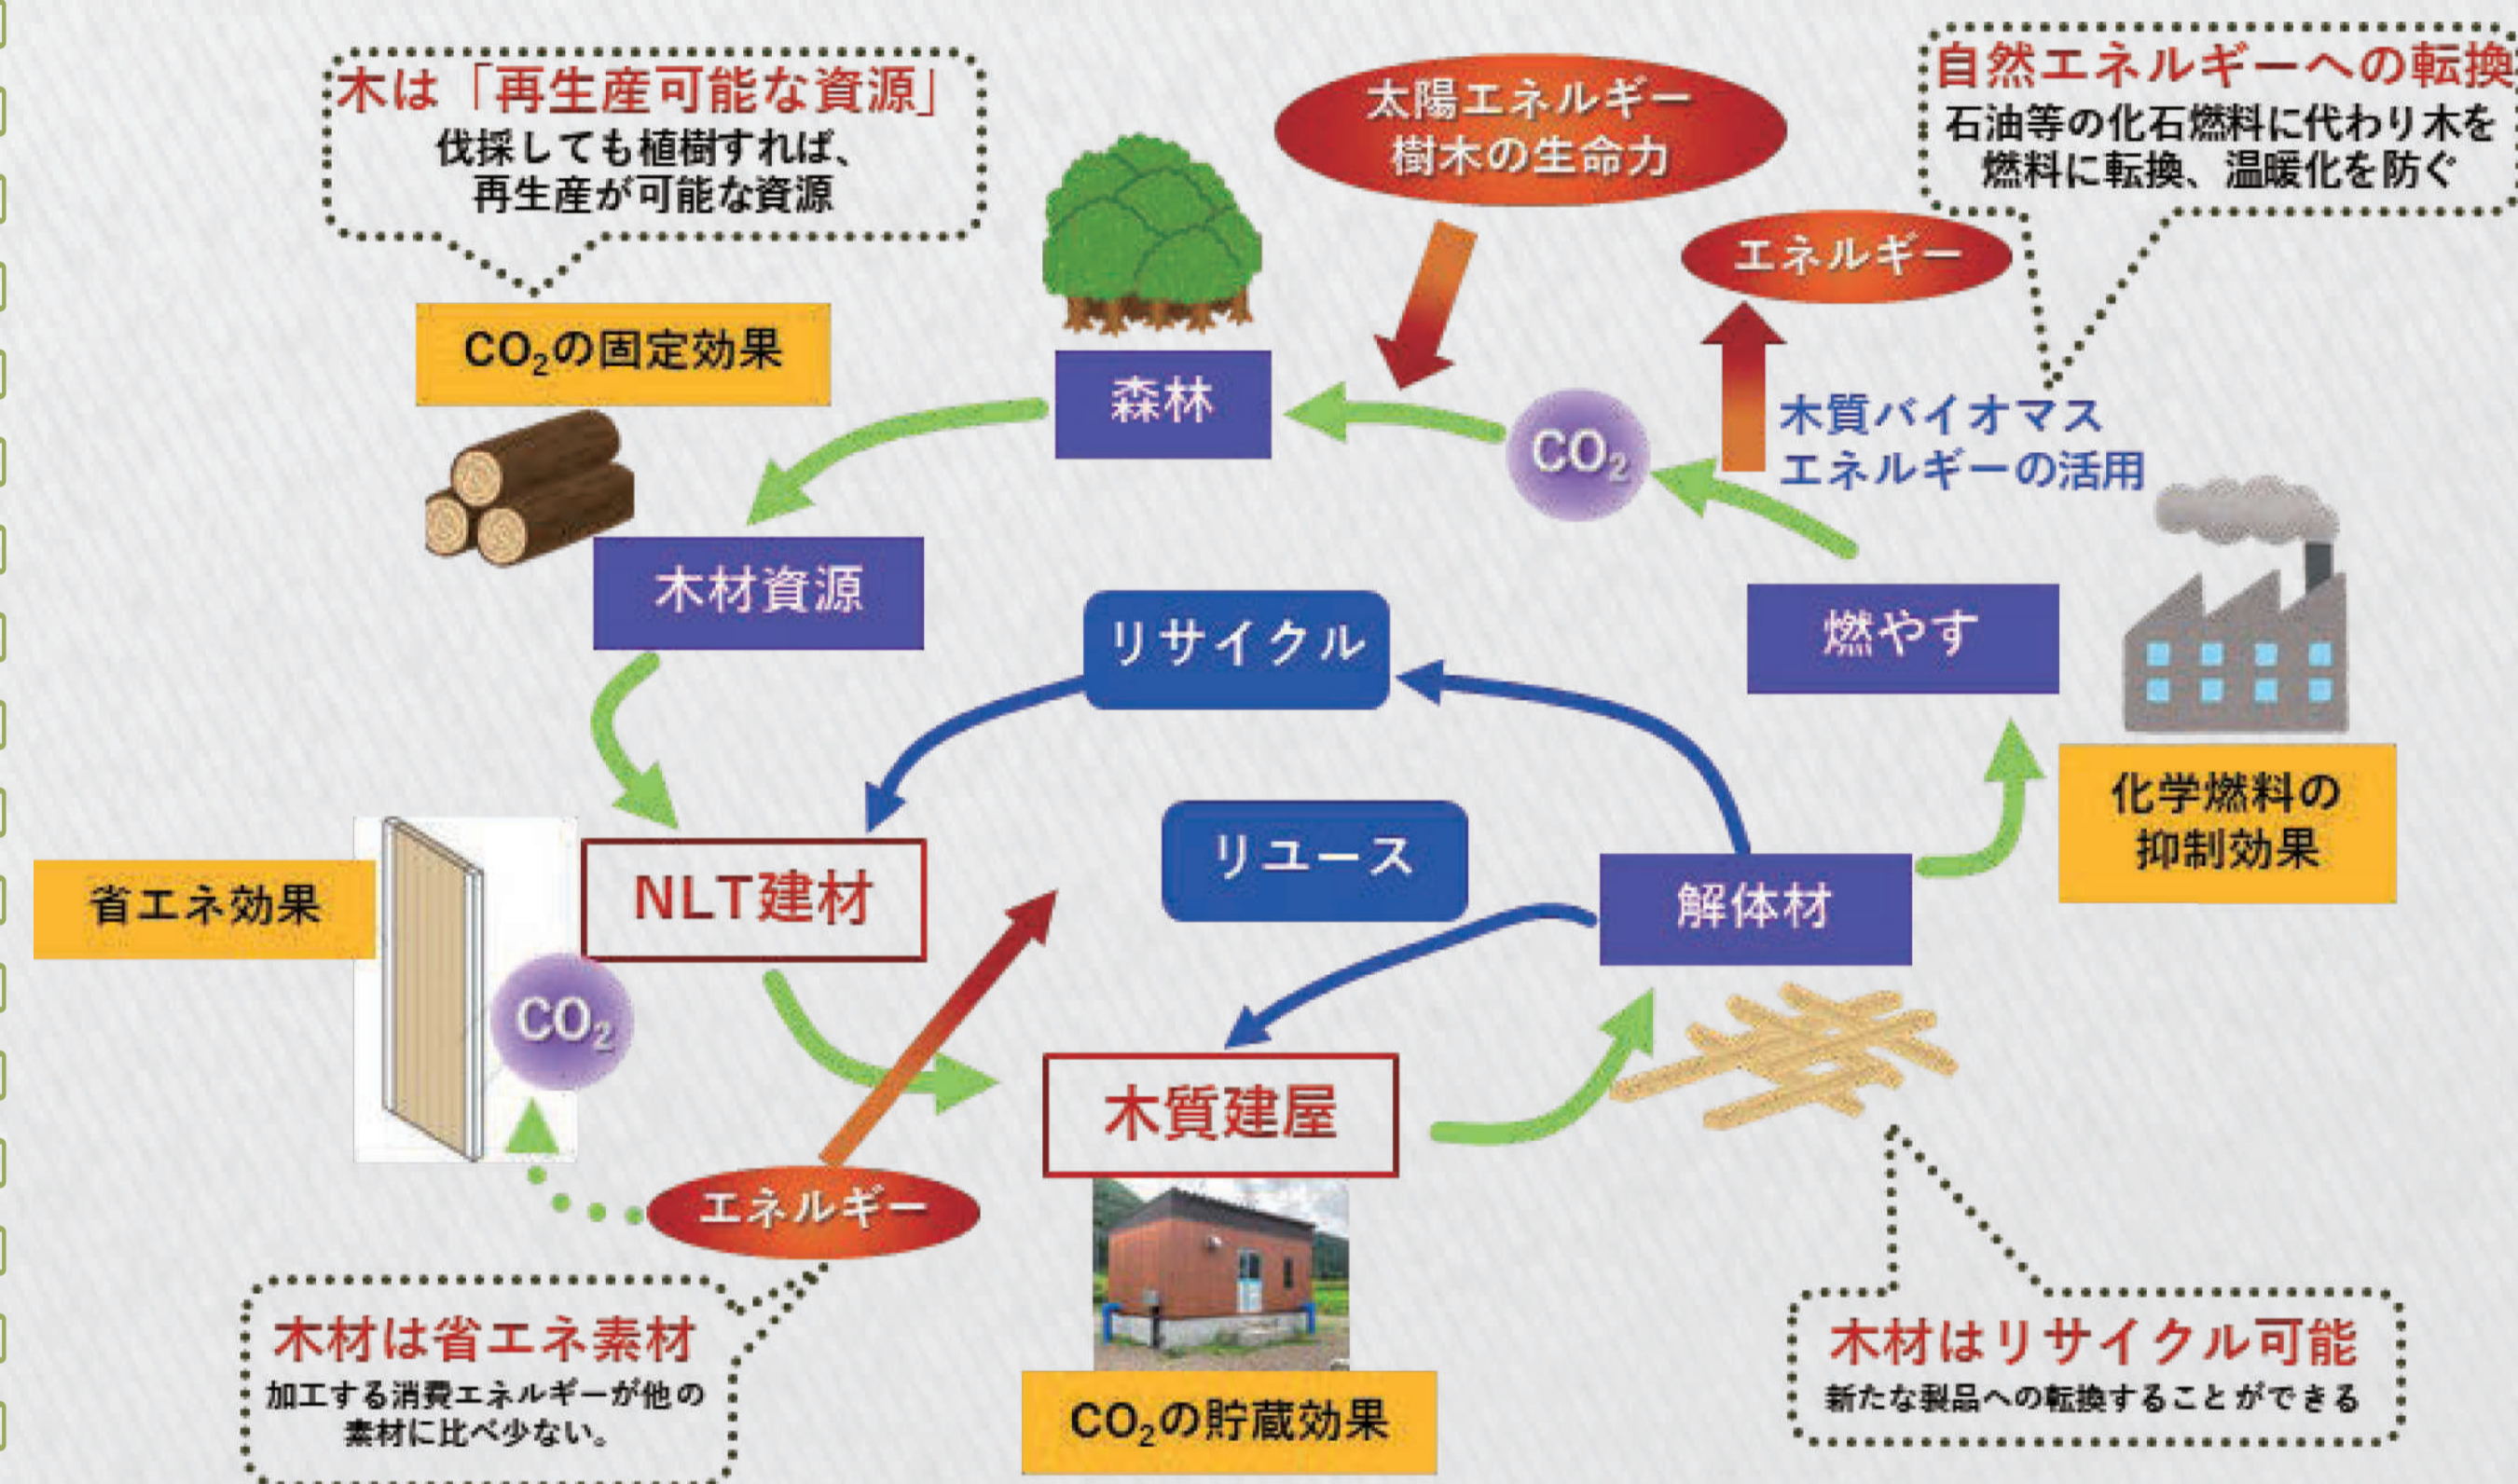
木は「再生産可能な資源」
伐採しても植樹すれば、再生産が可能な資源

太陽エネルギー
樹木の生命力

自然エネルギーへの転換
石油等の化石燃料に代わり木を燃料に転換、温暖化を防ぐ

エネルギー

$CO_2$の固定効果

森林

$CO_2$

木質バイオマスエネルギーの活用

木材資源

リサイクル

燃やす

化学燃料の抑制効果

省エネ効果

NLT建材

リユース

解体材

$CO_2$

木質建屋

エネルギー

$CO_2$の貯蔵効果

木材は省エネ素材
加工する消費エネルギーが他の素材に比べ少ない。

木材はリサイクル可能
新たな製品への転換することができる